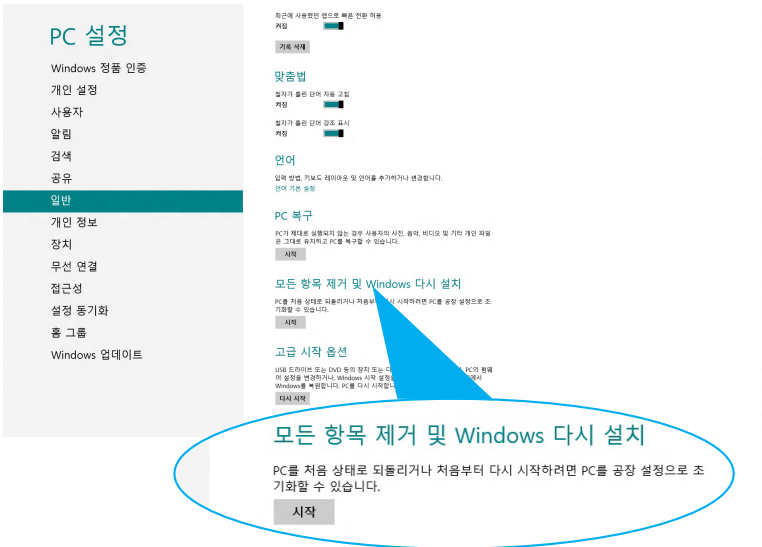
PC 설정

Windows 정품 인증
개인 설정
사용자
알림
검색
공유
일반
개인 정보
장치
무선 연결
접근성
설정 동기화
홈 그룹
Windows 업데이트

최근에 사용했던 앱으로 빠른 전환 허용
켜짐

기록 삭제

맞춤법

철자가 틀린 단어 자동 고침
켜짐

철자가 틀린 단어 강조 표시
켜짐

언어

입력 방법, 키보드 레이아웃 및 언어를 추가하거나 변경합니다.
언어 기본 설정

PC 복구

PC가 제대로 실행되지 않는 경우 사용자의 사진, 음악, 비디오 및 기타 개인 파일은 그대로 유지하고 PC를 복구할 수 있습니다.

시작

모든 항목 제거 및 Windows 다시 설치

PC를 처음 상태로 되돌리거나 처음부터 다시 시작하려면 PC를 공장 설정으로 초기화할 수 있습니다.

시작

고급 시작 옵션

USB 드라이브 또는 DVD 등의 장치 또는 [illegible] PC의 펌웨어 설정을 변경하거나, Windows 시작 설정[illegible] Windows를 복원합니다. PC를 다시 시작합니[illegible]

다시 시작

모든 항목 제거 및 Windows 다시 설치

PC를 처음 상태로 되돌리거나 처음부터 다시 시작하려면 PC를 공장 설정으로 초기화할 수 있습니다.

시작